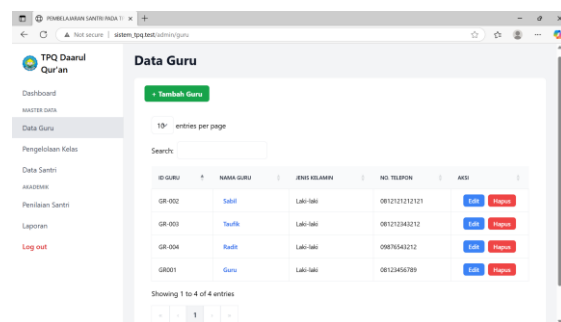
PEMBELAJARAN SANTRI PADA T ×
Not secure | sistem_tpq.test/admin/guru

TPQ Daarul Qur'an

Dashboard
MASTER DATA
Data Guru
Pengelolaan Kelas
Data Santri
AKADEMIK
Penilaian Santri
Laporan
Log out

Data Guru

+ Tambah Guru

10 entries per page

Search:

| ID GURU | NAMA GURU | JENIS KELAMIN | NO. TELEPON | AKSI |
|---|---|---|---|---|
| GR-002 | Sabil | Laki-laki | 0812121212121 | Edit Hapus |
| GR-003 | Taufik | Laki-laki | 0812123432212 | Edit Hapus |
| GR-004 | Radit | Laki-laki | 09876543212 | Edit Hapus |
| GR001 | Guru | Laki-laki | 08123456789 | Edit Hapus |

Showing 1 to 4 of 4 entries

« ‹ 1 › »